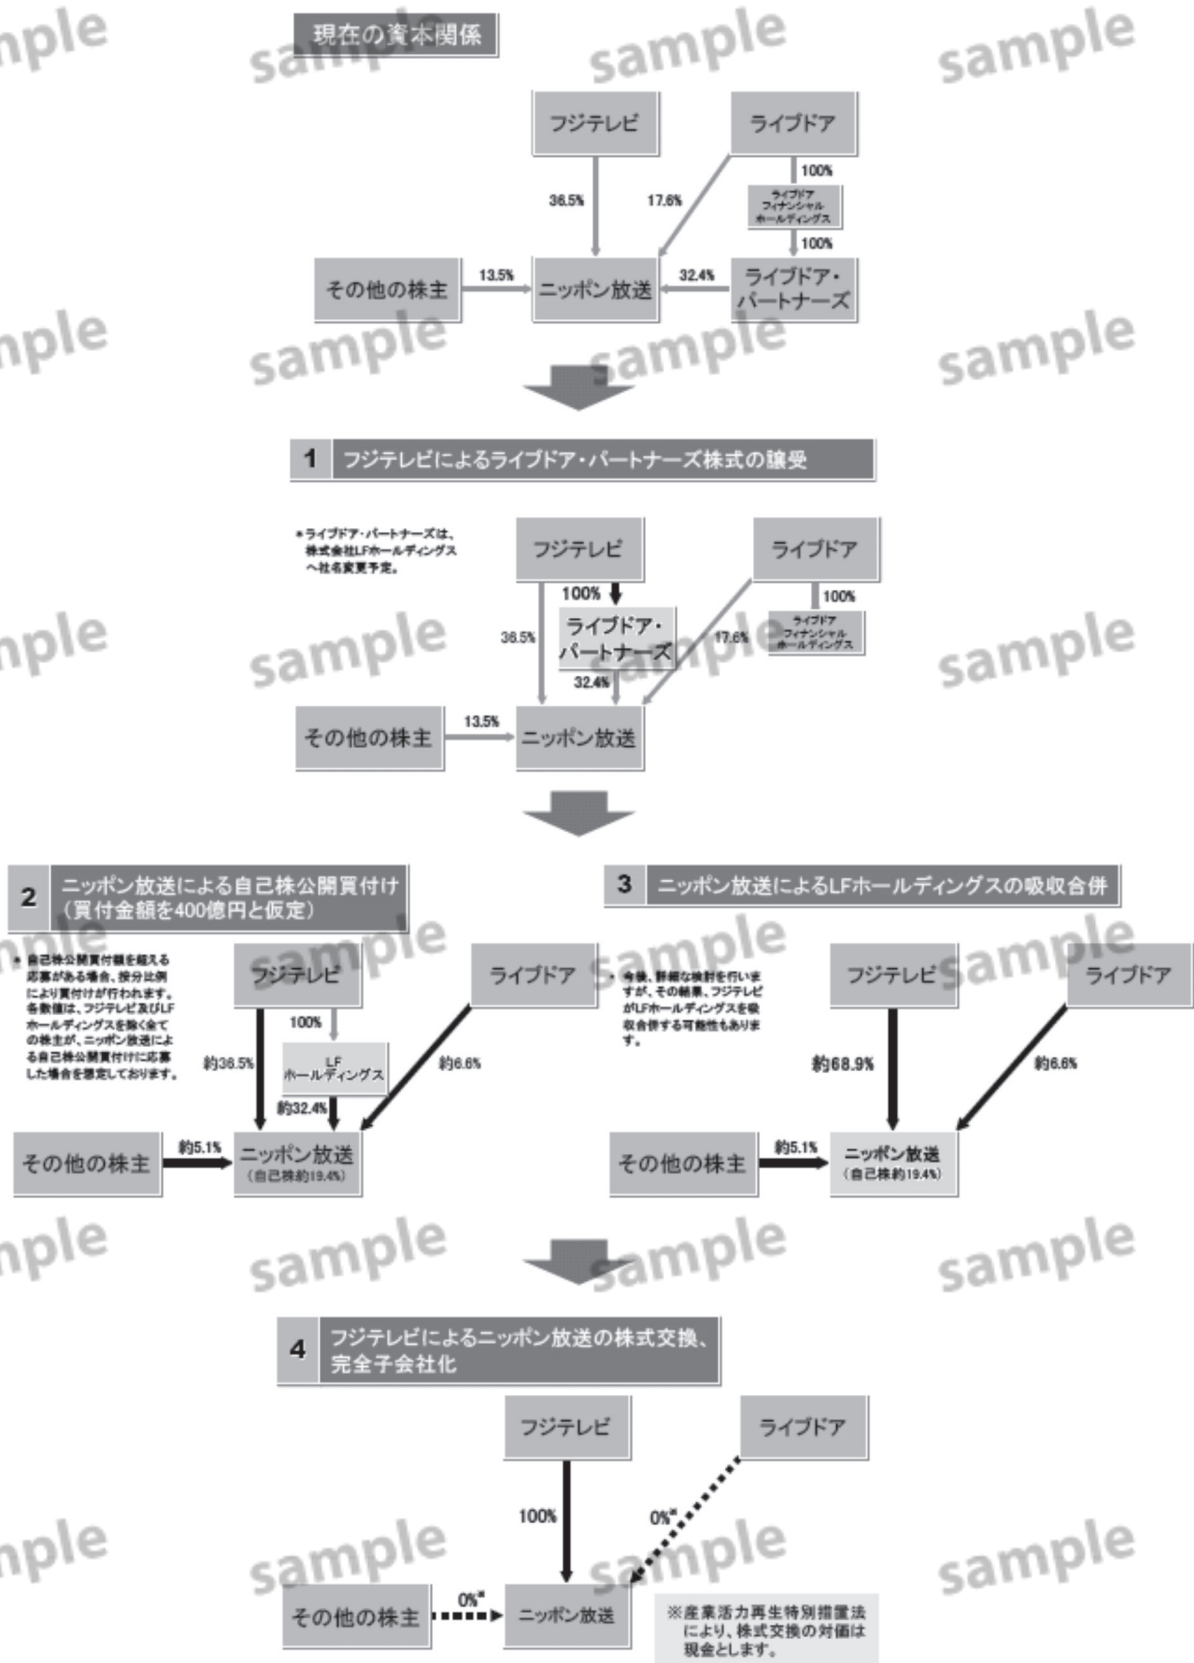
現在の資本関係

フジテレビ
ライブドア
100%
ライブドア フィナンシャル ホールディングス
100%
36.5%
17.6%
その他の株主
13.5%
ニッポン放送
32.4%
ライブドア・パートナーズ

1 フジテレビによるライブドア・パートナーズ株式の譲受

＊ライブドア・パートナーズは、株式会社LFホールディングスへ社名変更予定。

フジテレビ
ライブドア
100%
100%
ライブドア・パートナーズ
ライブドア フィナンシャル ホールディングス
36.5%
17.6%
32.4%
その他の株主
13.5%
ニッポン放送

2 ニッポン放送による自己株公開買付け（買付金額を400億円と仮定）

＊自己株公開買付額を超える応募がある場合、按分比例により買付けが行われます。各数値は、フジテレビ及びLFホールディングスを除く全ての株主が、ニッポン放送による自己株公開買付けに応募した場合を想定しております。

フジテレビ
ライブドア
100%
LF ホールディングス
約36.5%
約6.6%
約32.4%
その他の株主
約5.1%
ニッポン放送
（自己株約19.4%）

3 ニッポン放送によるLFホールディングスの吸収合併

・今後、詳細な検討を行いますが、その結果、フジテレビがLFホールディングスを吸収合併する可能性もあります。

フジテレビ
ライブドア
約68.9%
約6.6%
その他の株主
約5.1%
ニッポン放送
（自己株約19.4%）

4 フジテレビによるニッポン放送の株式交換、完全子会社化

フジテレビ
ライブドア
100%
0%※
その他の株主
0%※
ニッポン放送

※産業活力再生特別措置法により、株式交換の対価は現金とします。

sample